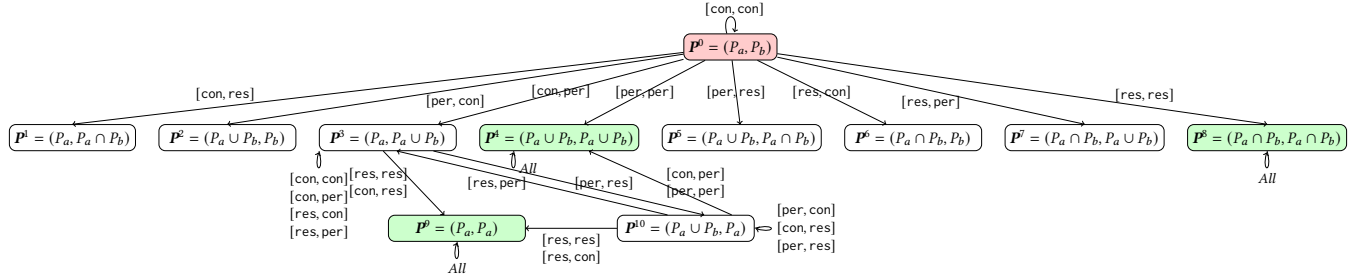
[con, con]

$\boldsymbol{P}^0 = (P_a, P_b)$

[con, res]
[per, con]
[con, per]
[per, per]
[per, res]
[res, con]
[res, per]
[res, res]

$\boldsymbol{P}^1 = (P_a, P_a \cap P_b)$

$\boldsymbol{P}^2 = (P_a \cup P_b, P_b)$

$\boldsymbol{P}^3 = (P_a, P_a \cup P_b)$

$\boldsymbol{P}^4 = (P_a \cup P_b, P_a \cup P_b)$

$\boldsymbol{P}^5 = (P_a \cup P_b, P_a \cap P_b)$

$\boldsymbol{P}^6 = (P_a \cap P_b, P_b)$

$\boldsymbol{P}^7 = (P_a \cap P_b, P_a \cup P_b)$

$\boldsymbol{P}^8 = (P_a \cap P_b, P_a \cap P_b)$

*All*

*All*

[con, con]
[con, per]
[res, con]
[res, per]

[res, res]
[con, res]

[res, per]

[per, res]

[con, per]
[per, per]

$\boldsymbol{P}^9 = (P_a, P_a)$

*All*

[res, res]
[res, con]

$\boldsymbol{P}^{10} = (P_a \cup P_b, P_a)$

[per, con]
[con, res]
[per, res]